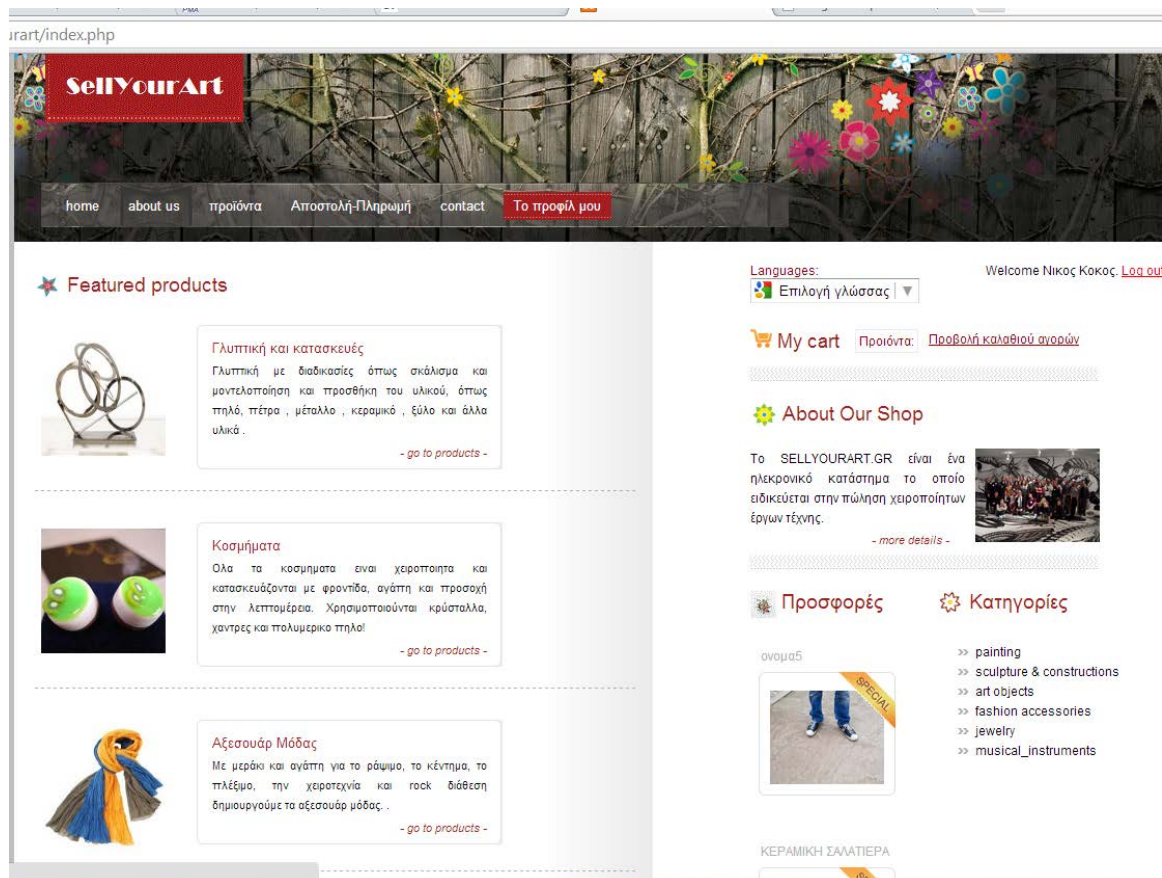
urart/index.php

SellYourArt

home about us προϊόντα Αποστολή-Πληρωμή contact Το προφίλ μου

Featured products

Γλυπτική και κατασκευές
Γλυπτική με διαδικασίες όπως σκάλισμα και μοντελοποίηση και προσθήκη του υλικού, όπως πηλό, πέτρα , μέταλλο , κεραμικό , ξύλο και άλλα υλικά .
- go to products -

Κοσμήματα
Ολα τα κοσμηματα ειναι χειροποιητα και κατασκευάζονται με φροντίδα, αγάπη και προσοχή στην λεπτομέρεια. Χρησιμοποιούνται κρύσταλλα, χαντρες και πολυμερικο πηλο!
- go to products -

Αξεσουάρ Μόδας
Με μεράκι και αγάπη για το ράψιμο, το κέντημα, το πλέξιμο, την χειροτεχνία και rock διάθεση δημιουργούμε τα αξεσουάρ μόδας. .
- go to products -

Languages:
Επιλογή γλώσσας

Welcome Νικος Κοκος. Log out

My cart Προϊόντα: Προβολή καλαθιού αγορών

About Our Shop

Το SELLYOURART.GR είναι ένα ηλεκρονικό κατάστημα το οποίο ειδικεύεται στην πώληση χειροποίητων έργων τέχνης.
- more details -

Προσφορές

ονομα5

SPECIAL

ΚΕΡΑΜΙΚΗ ΣΑΛΑΤΙΕΡΑ

Κατηγορίες

» painting
» sculpture & constructions
» art objects
» fashion accessories
» jewelry
» musical_instruments